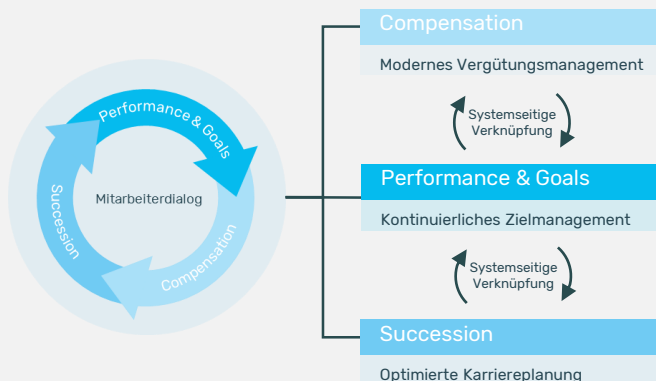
Performance & Goals
Succession
Mitarbeiterdialog
Compensation

Compensation
Modernes Vergütungsmanagement
Systemseitige Verknüpfung
Performance & Goals
Kontinuierliches Zielmanagement
Systemseitige Verknüpfung
Succession
Optimierte Karriereplanung